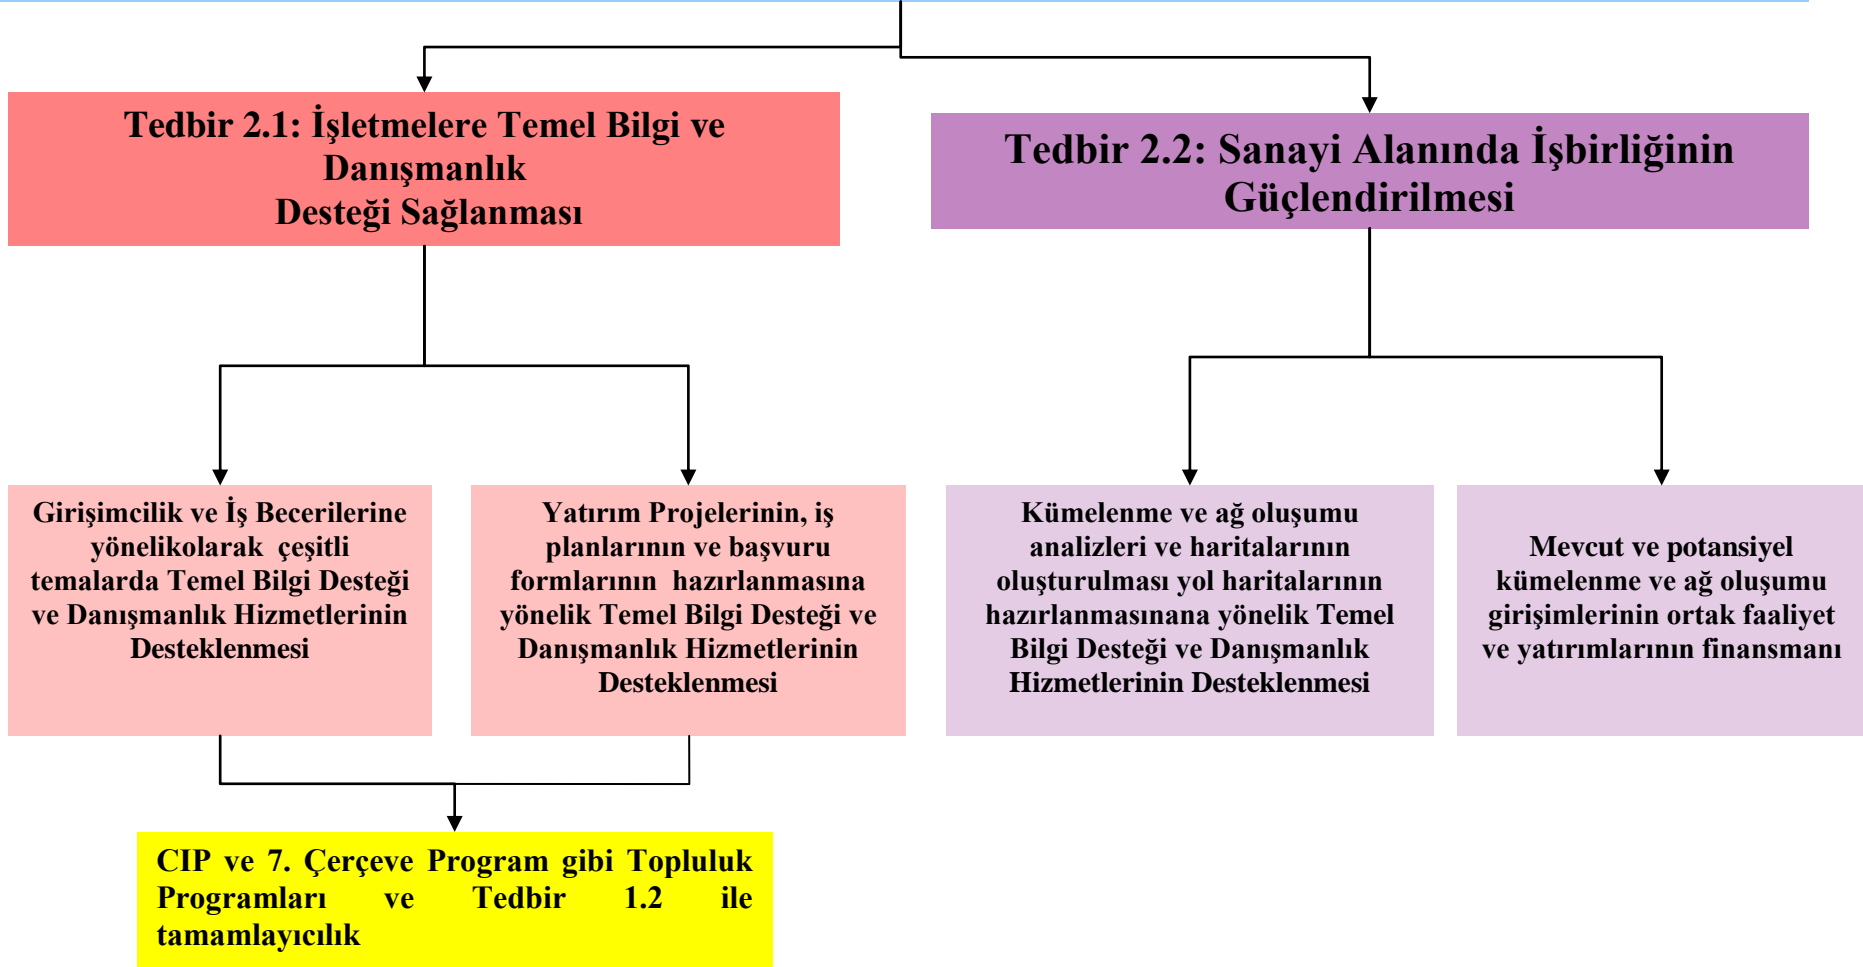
Tedbir 2.1: İşletmelere Temel Bilgi ve Danışmanlık Desteği Sağlanması

Tedbir 2.2: Sanayi Alanında İşbirliğinin Güçlendirilmesi

Girişimcilik ve İş Becerilerine yönelikolarak çeşitli temalarda Temel Bilgi Desteği ve Danışmanlık Hizmetlerinin Desteklenmesi

Yatırım Projelerinin, iş planlarının ve başvuru formlarının hazırlanmasına yönelik Temel Bilgi Desteği ve Danışmanlık Hizmetlerinin Desteklenmesi

Kümelenme ve ağ oluşumu analizleri ve haritalarının oluşturulması yol haritalarının hazırlanmasınana yönelik Temel Bilgi Desteği ve Danışmanlık Hizmetlerinin Desteklenmesi

Mevcut ve potansiyel kümelenme ve ağ oluşumu girişimlerinin ortak faaliyet ve yatırımlarının finansmanı

CIP ve 7. Çerçeve Program gibi Topluluk Programları ve Tedbir 1.2 ile tamamlayıcılık